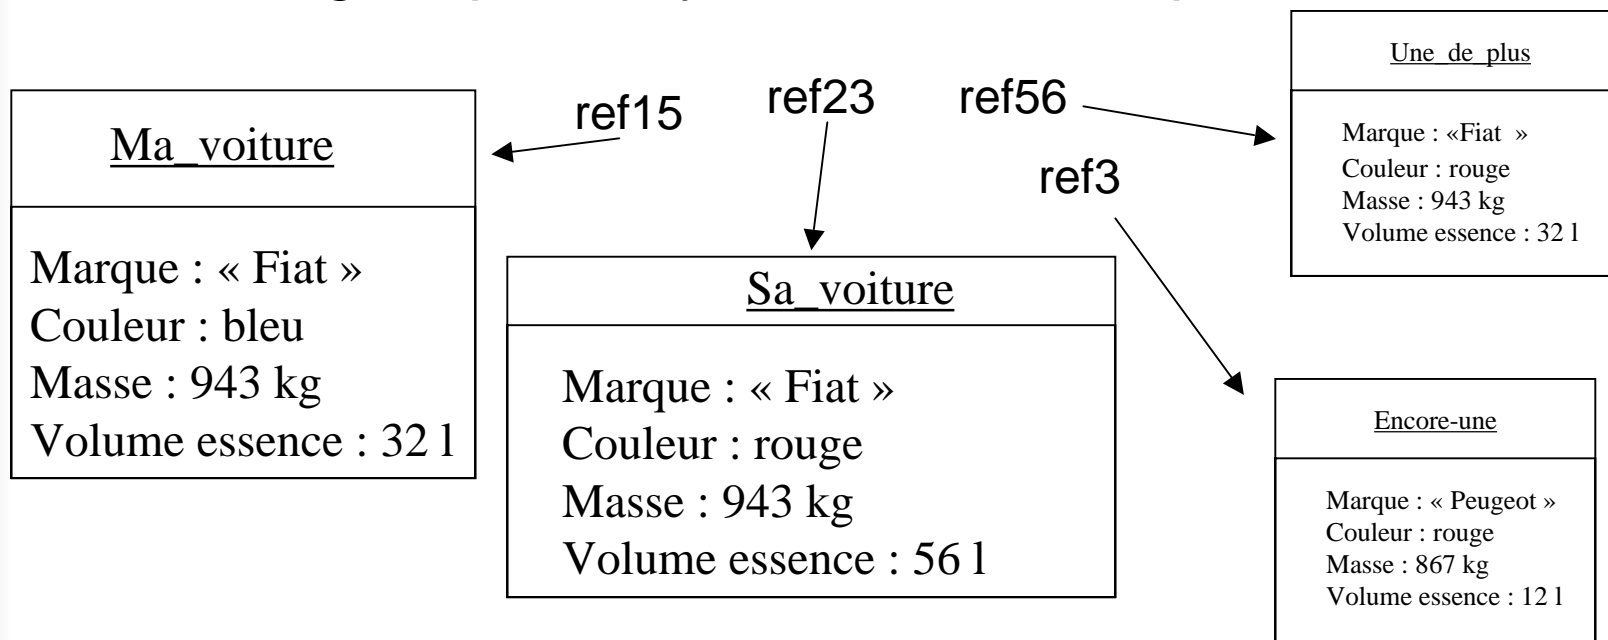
ref15

ref23

ref56

ref3

Ma_voiture

Marque : « Fiat »
Couleur : bleu
Masse : 943 kg
Volume essence : 32 l

Sa_voiture

Marque : « Fiat »
Couleur : rouge
Masse : 943 kg
Volume essence : 56 l

Une_de_plus

Marque : «Fiat »
Couleur : rouge
Masse : 943 kg
Volume essence : 32 l

Encore-une

Marque : « Peugeot »
Couleur : rouge
Masse : 867 kg
Volume essence : 12 l